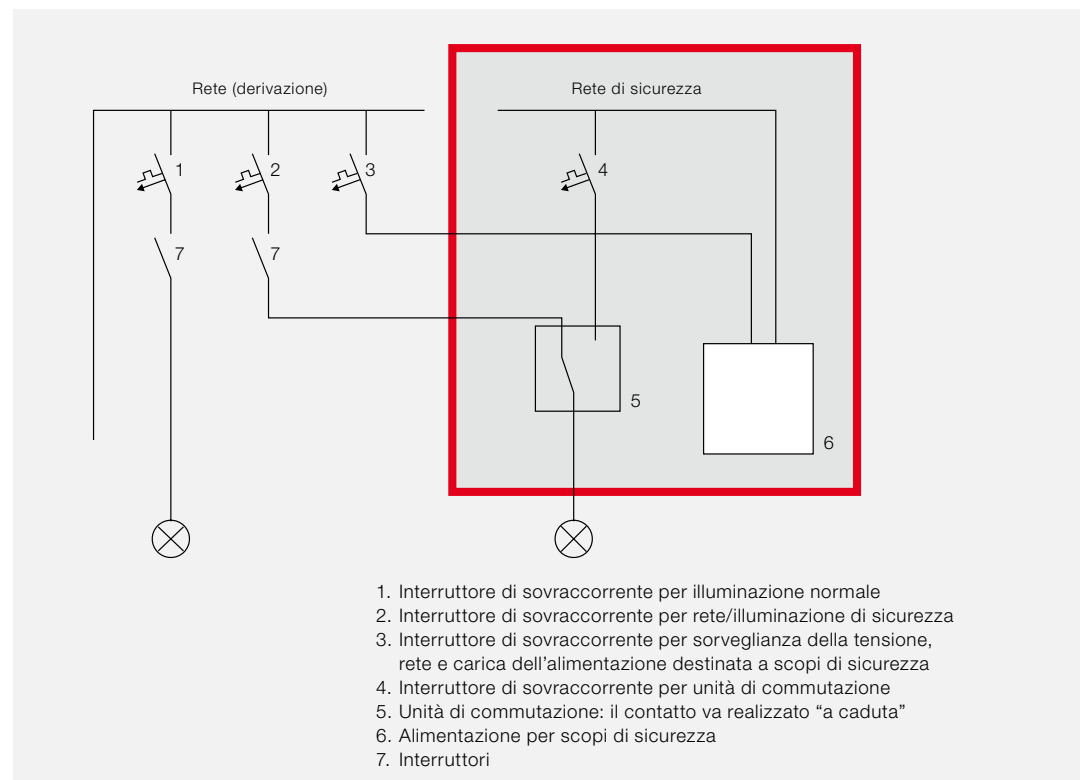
Rete (derivazione)

Rete di sicurezza

1

2

3

4

7

7

5

6

1. Interruttore di sovraccorrente per illuminazione normale
2. Interruttore di sovraccorrente per rete/illuminazione di sicurezza
3. Interruttore di sovraccorrente per sorveglianza della tensione, rete e carica dell'alimentazione destinata a scopi di sicurezza
4. Interruttore di sovraccorrente per unità di commutazione
5. Unità di commutazione: il contatto va realizzato "a caduta"
6. Alimentazione per scopi di sicurezza
7. Interruttori